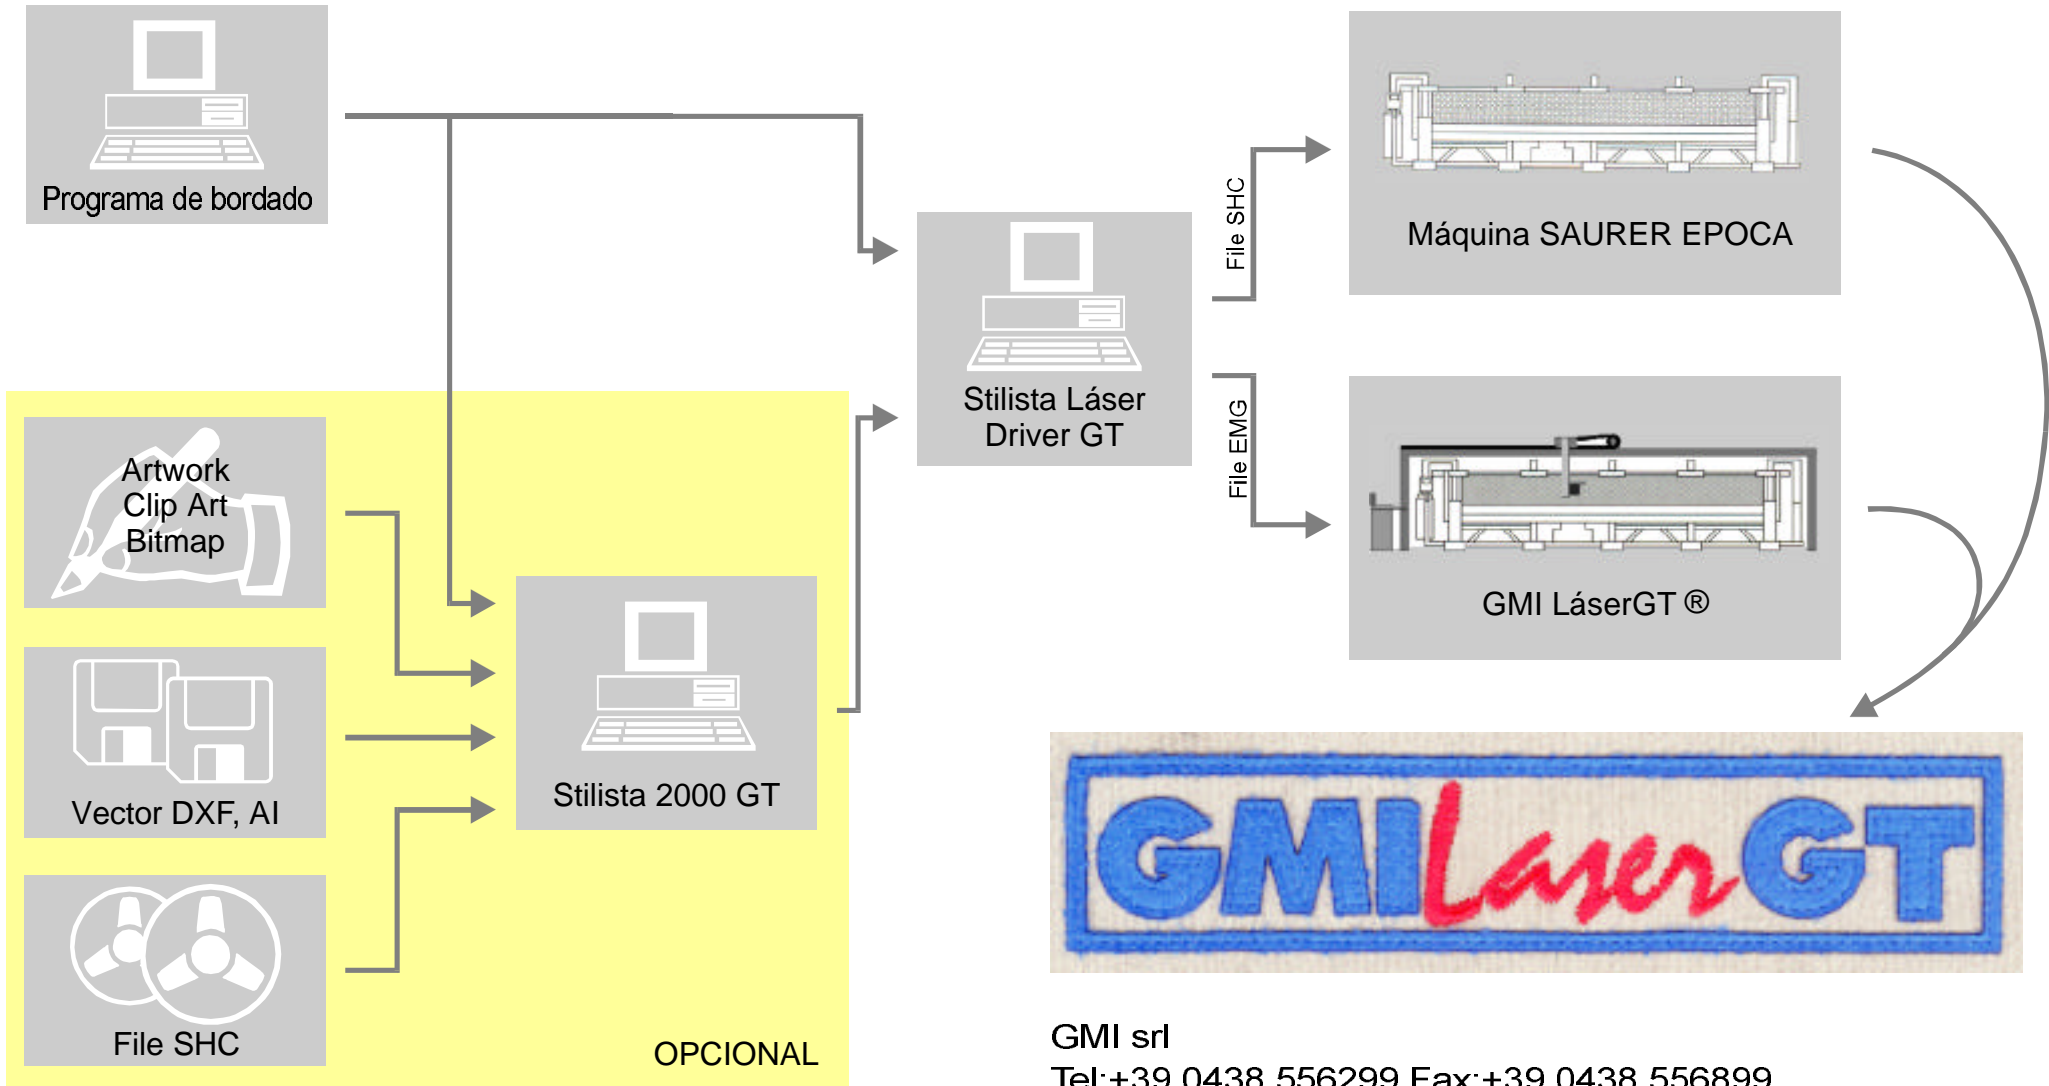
Programa de bordado

Stilista Láser Driver GT

File SHC

File EMG

Máquina SAURER EPOCA

GMI LáserGT ®

Artwork
Clip Art
Bitmap

Vector DXF, AI

File SHC

Stilista 2000 GT

OPCIONAL

GMI Laser GT

GMI srl
Tel:+39 0438 556299 Fax:+39 0438 556899